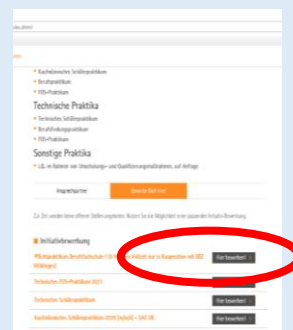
Kaufmännisches Schülerpraktikum
Berufspraktikum
FOS-Praktikum

Technische Praktika
Technisches Schülerpraktikum
Berufsfindungspraktikum
FOS-Praktikum

Sonstige Praktika
z.B. im Rahmen von Umschulungs- und Qualifizierungsmaßnahmen, auf Anfrage

Ansprechpartner
Bewerbe Dich hier

Zur Zeit werden keine offenen Stellen angeboten. Nutzen Sie die Möglichkeit einer passenden Initiativ-Bewerbung.

Initiativbewerbung

Pflichtpraktikum Berufsfachschule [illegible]
Hier bewerben!

Technisches FOS-Praktikum 2021
Hier bewerben!

Technisches Schülerpraktikum
Hier bewerben!

Kaufmännisches Schülerpraktikum 2020 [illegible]
Hier bewerben!